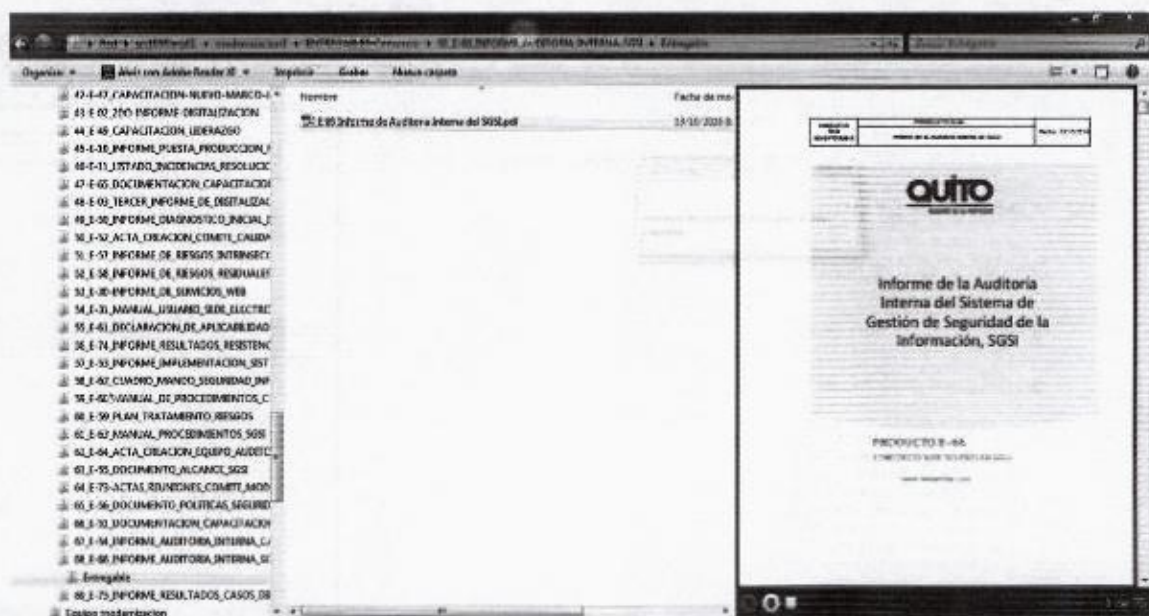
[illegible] ▸ INFORMES ▸ AUDITORIA INTERNA SGSI ▸ Entregable

Organizar ▾ Abrir con Adobe Reader XI ▾ Imprimir Grabar Nueva carpeta

42-E-47_CAPACITACION-NUEVO-MARCO-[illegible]
43 E 02_2DO INFORME DIGITALIZACION
44_E 48_CAPACITACION_LIDERAZGO
45-E-10_INFORME_PUESTA_PRODUCCION_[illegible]
46-E-11_LISTADO_INCIDENCIAS_RESOLUCI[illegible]
47-E-65_DOCUMENTACION_CAPACITACIO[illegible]
48-E-03_TERCER_INFORME_DE_DIGITALIZAC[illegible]
49_E-50_INFORME_DIAGNOSTICO_INICIAL_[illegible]
50_E-52_ACTA_CREACION_COMITE_CALIDA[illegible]
51_E-57_INFORME_DE_RIESGOS_INTRINSEC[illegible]
52_E 58_INFORME_DE_RIESGOS_RESIDUALE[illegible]
53_E-30-INFORME_DE_SERVICIOS_WEB
54_E-31_MANUAL_USUARIO_SEDE_ELECTR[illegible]
55_E-61_DECLARACION_DE_APLICABILIDAD
56_E-74_INFORME_RESULTADOS_RESISTENC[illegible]
57_E-53_INFORME_IMPLEMENTACION_SIST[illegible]
58_E-62_CUADRO_MANDO_SEGURIDAD_INF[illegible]
59_E-60_MANUAL_DE_PROCEDIMIENTOS_C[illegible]
60_E-59_PLAN_TRATAMIENTO_RIESGOS
61_E-67_MANUAL_PROCEDIMIENTOS_SGSI
62_E-64_ACTA_CREACION_EQUIPO_AUDITC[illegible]
63_E-55_DOCUMENTO_ALCANCE_SGSI
64_E-73-ACTAS_REUNIONES_COMITE_MOD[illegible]
65_E-56_DOCUMENTO_POLITICAS_SEGURID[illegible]
66_E-10_DOCUMENTACION_CAPACITACION
67_E-54_INFORME_AUDITORIA_INTERNA_C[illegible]
68_E-66_INFORME_AUDITORIA_INTERNA_SG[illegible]
Entregable
69_E-75_INFORME_RESULTADOS_CASOS_DE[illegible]
Equipo modernizacion

Nombre
E-66 Informe de Auditoria interna del SGSI.pdf

Fecha de mo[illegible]
13/10/2020 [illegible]

QUITO

Informe de la Auditoría Interna del Sistema de Gestión de Seguridad de la Información, SGSI

PRODUCTO E-66
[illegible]